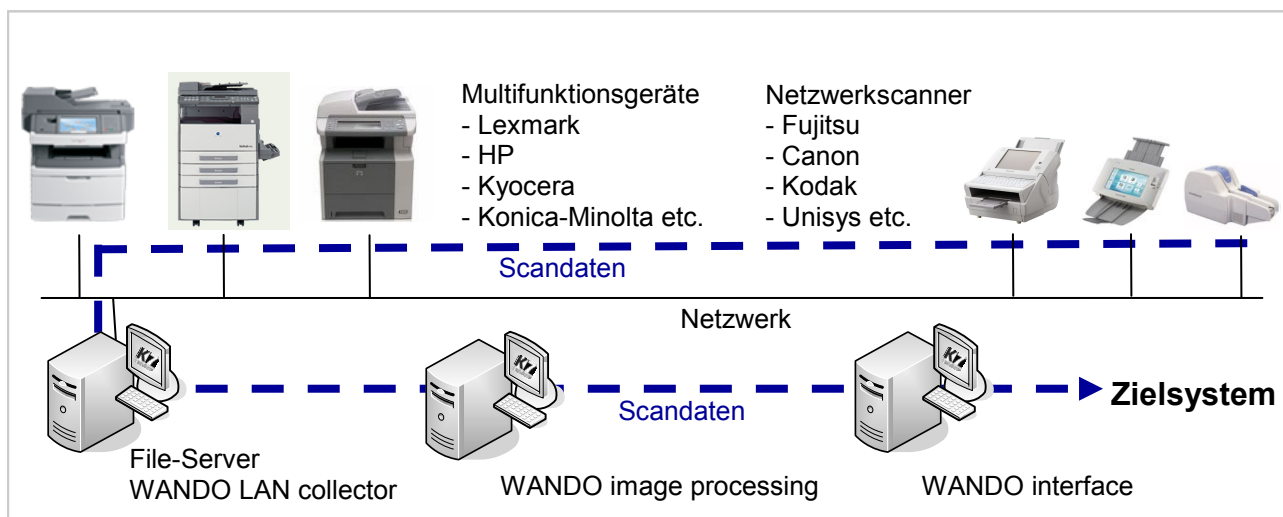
Multifunktionsgeräte
- Lexmark
- HP
- Kyocera
- Konica-Minolta etc.

Netzwerkscanner
- Fujitsu
- Canon
- Kodak
- Unisys etc.

Scandaten

Netzwerk

Scandaten

Zielsystem

File-Server
WANDO LAN collector

WANDO image processing

WANDO interface